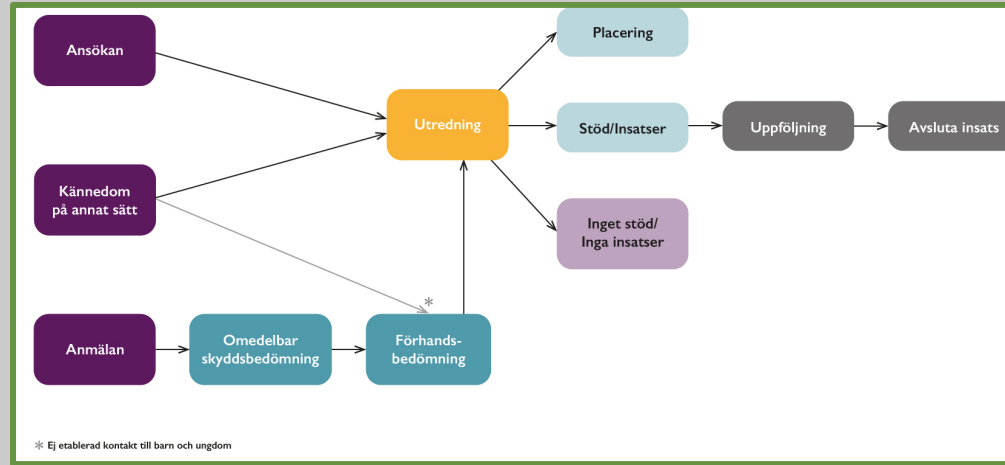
Ansökan

Kännedom på annat sätt

Anmälan

Omedelbar skyddsbedömning

Förhandsbedömning

*

Utredning

Placering

Stöd/Insatser

Uppföljning

Avsluta insats

Inget stöd/ Inga insatser

* Ej etablerad kontakt till barn och ungdom